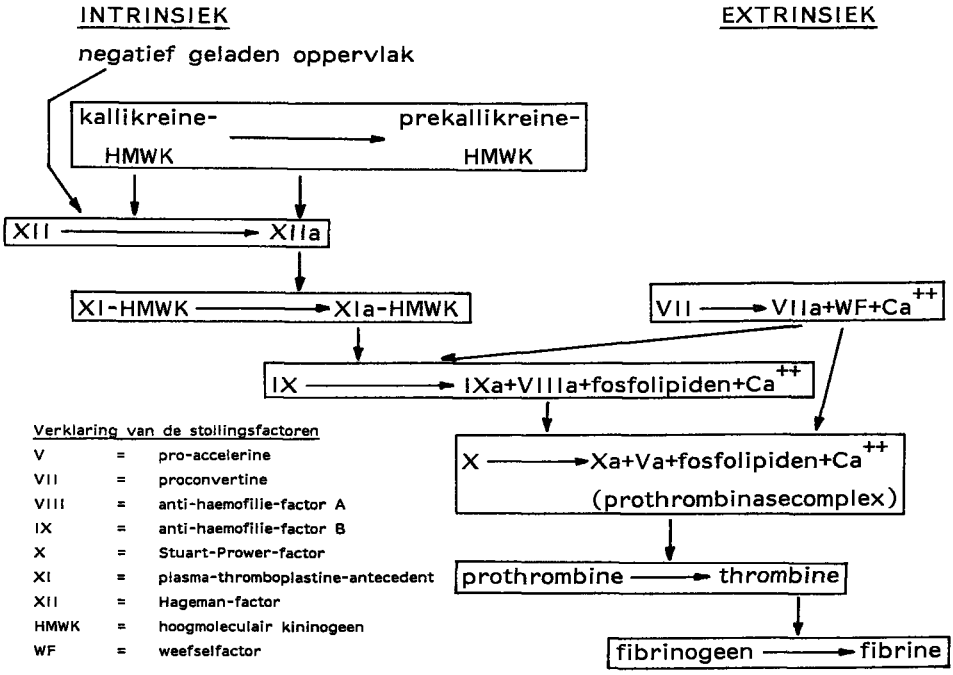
INTRINSIEK

EXTRINSIEK

negatief geladen oppervlak

kallikreine-HMWK → prekallikreine-HMWK

XII → XIIa

XI-HMWK → XIa-HMWK

VII → VIIa+WF+Ca$^{++}$

IX → IXa+VIIIa+fosfolipiden+Ca$^{++}$

Verklaring van de stollingsfactoren

| | | |
|---|---|---|
| V | = | pro-accelerine |
| VII | = | proconvertine |
| VIII | = | anti-haemofilie-factor A |
| IX | = | anti-haemofilie-factor B |
| X | = | Stuart-Prower-factor |
| XI | = | plasma-thromboplastine-antecedent |
| XII | = | Hageman-factor |
| HMWK | = | hoogmoleculair kininogeen |
| WF | = | weefselfactor |

X → Xa+Va+fosfolipiden+Ca$^{++}$
(prothrombinasecomplex)

prothrombine → thrombine

fibrinogeen → fibrine